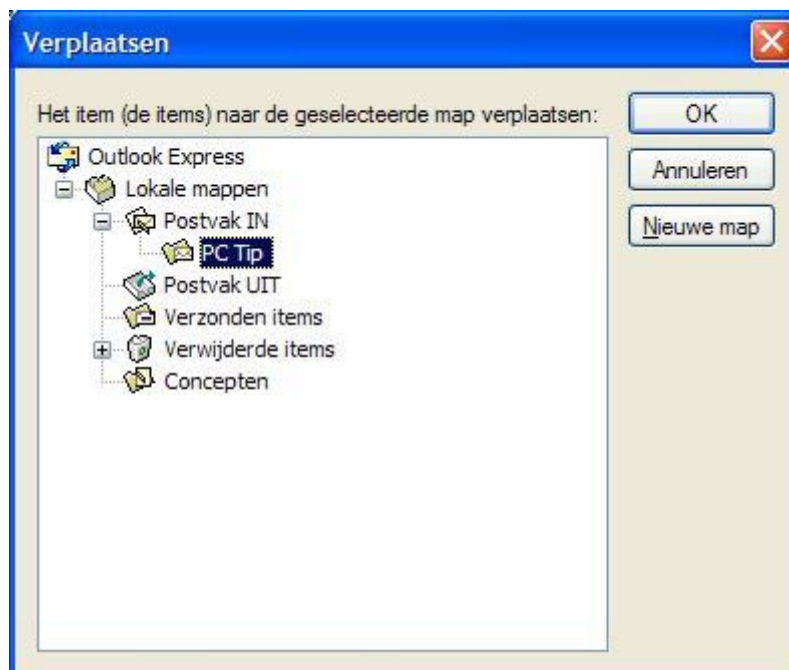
Verplaatsen

Het item (de items) naar de geselecteerde map verplaatsen:

OK

Annuleren

Nieuwe map

Outlook Express
Lokale mappen
Postvak IN
PC Tip
Postvak UIT
Verzonden items
Verwijderde items
Concepten